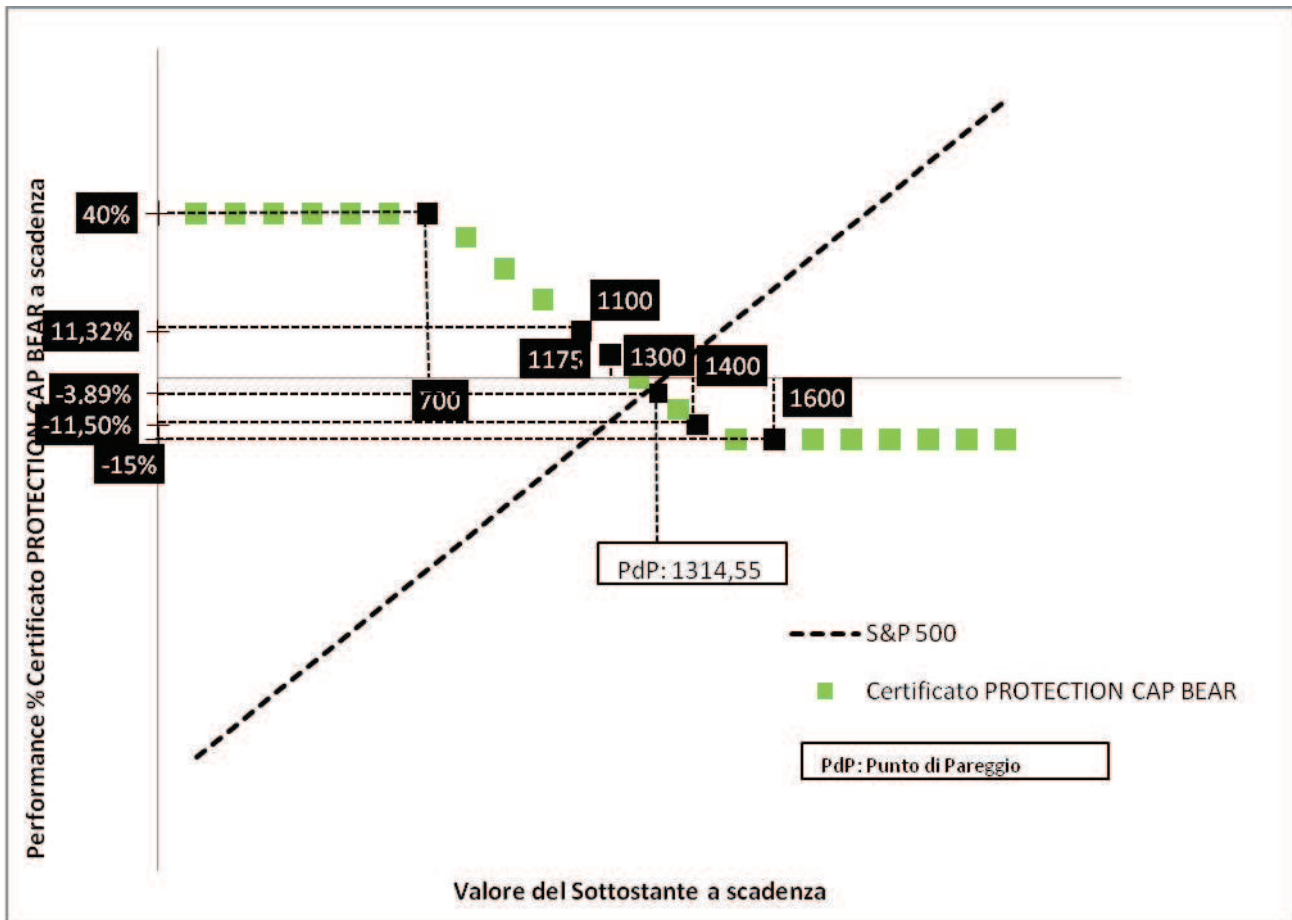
Performance % Certificato PROTECTION CAP BEAR a scadenza

40%

11,32%

-3,89%

-11,50%

-15%

1100

1175

1300

1400

1600

700

PdP: 1314,55

S&P 500

Certificato PROTECTION CAP BEAR

PdP: Punto di Pareggio

Valore del Sottostante a scadenza